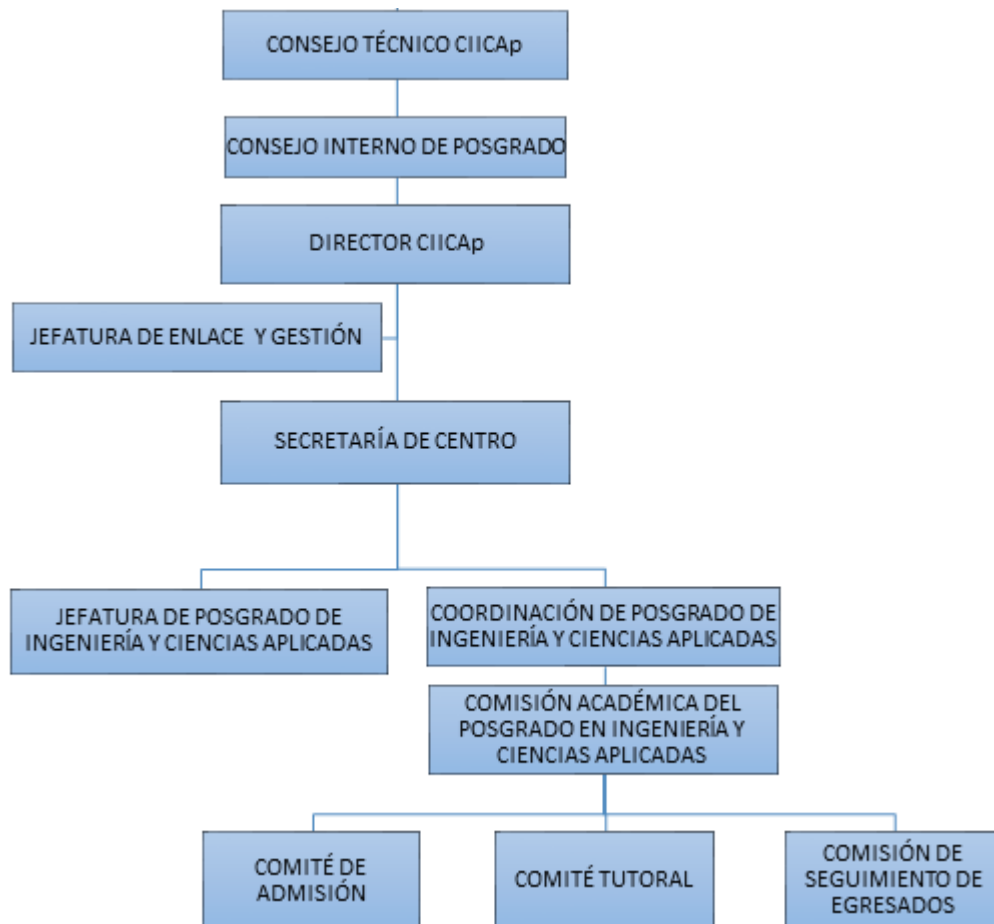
CONSEJO TÉCNICO CIICAp

CONSEJO INTERNO DE POSGRADO

DIRECTOR CIICAp

JEFATURA DE ENLACE Y GESTIÓN

SECRETARÍA DE CENTRO

JEFATURA DE POSGRADO DE INGENIERÍA Y CIENCIAS APLICADAS

COORDINACIÓN DE POSGRADO DE INGENIERÍA Y CIENCIAS APLICADAS

COMISIÓN ACADÉMICA DEL POSGRADO EN INGENIERÍA Y CIENCIAS APLICADAS

COMITÉ DE ADMISIÓN

COMITÉ TUTORAL

COMISIÓN DE SEGUIMIENTO DE EGRESADOS